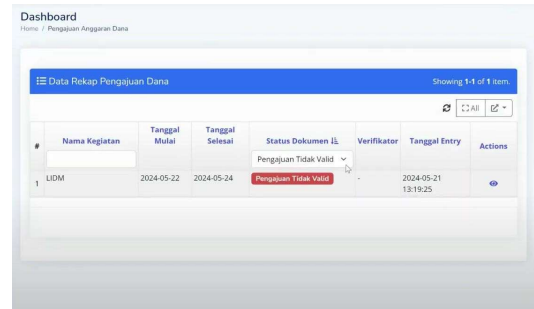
Dashboard
Home / Pengajuan Anggaran Dana

Data Rekap Pengajuan Dana

Showing 1-1 of 1 item.

All

| # | Nama Kegiatan | Tanggal Mulai | Tanggal Selesai | Status Dokumen | Verifikator | Tanggal Entry | Actions |
|---|---|---|---|---|---|---|---|
| | | | | Pengajuan Tidak Valid | | | |
| 1 | LIDM | 2024-05-22 | 2024-05-24 | Pengajuan Tidak Valid | - | 2024-05-21 13:19:25 | |